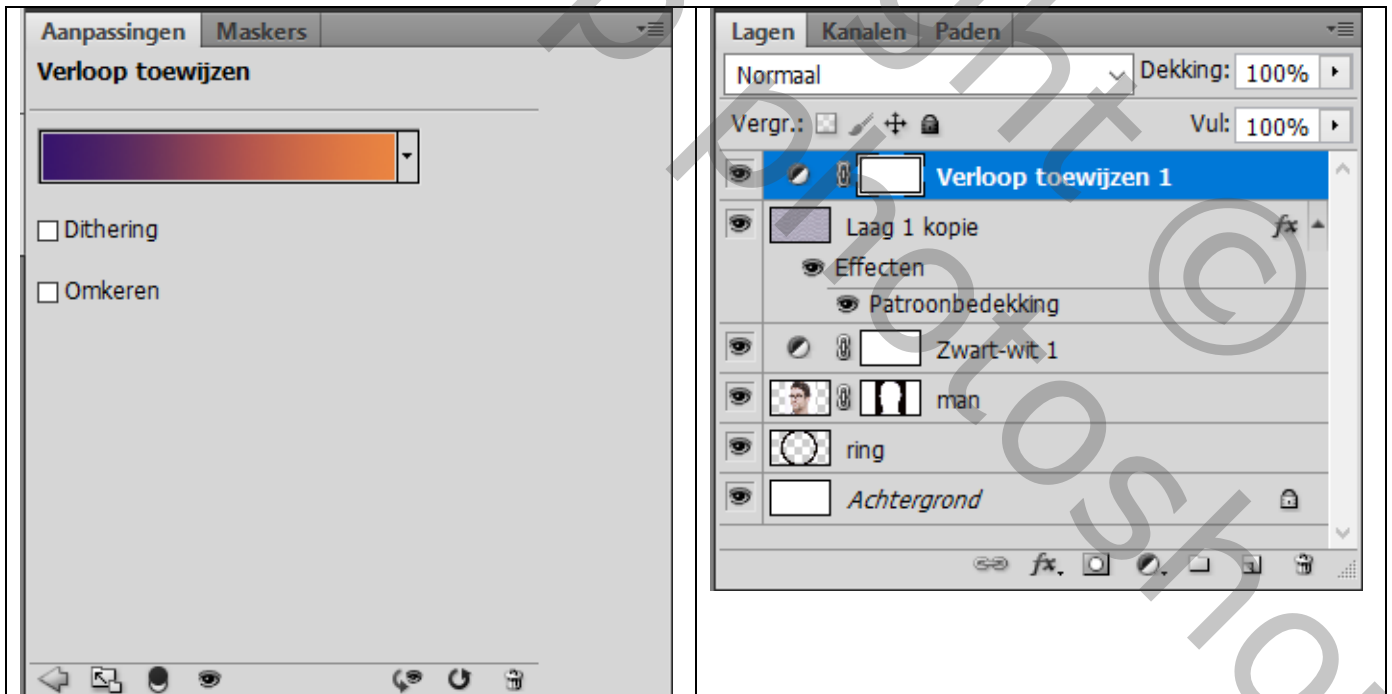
Aanpassingen Maskers

Verloop toewijzen

Dithering

Omkeren

Lagen Kanalen Paden

Normaal

Dekking: 100%

Vergr.:

Vul: 100%

Verloop toewijzen 1

Laag 1 kopie

Effecten

Patroonbedekking

Zwart-wit 1

man

ring

Achtergrond